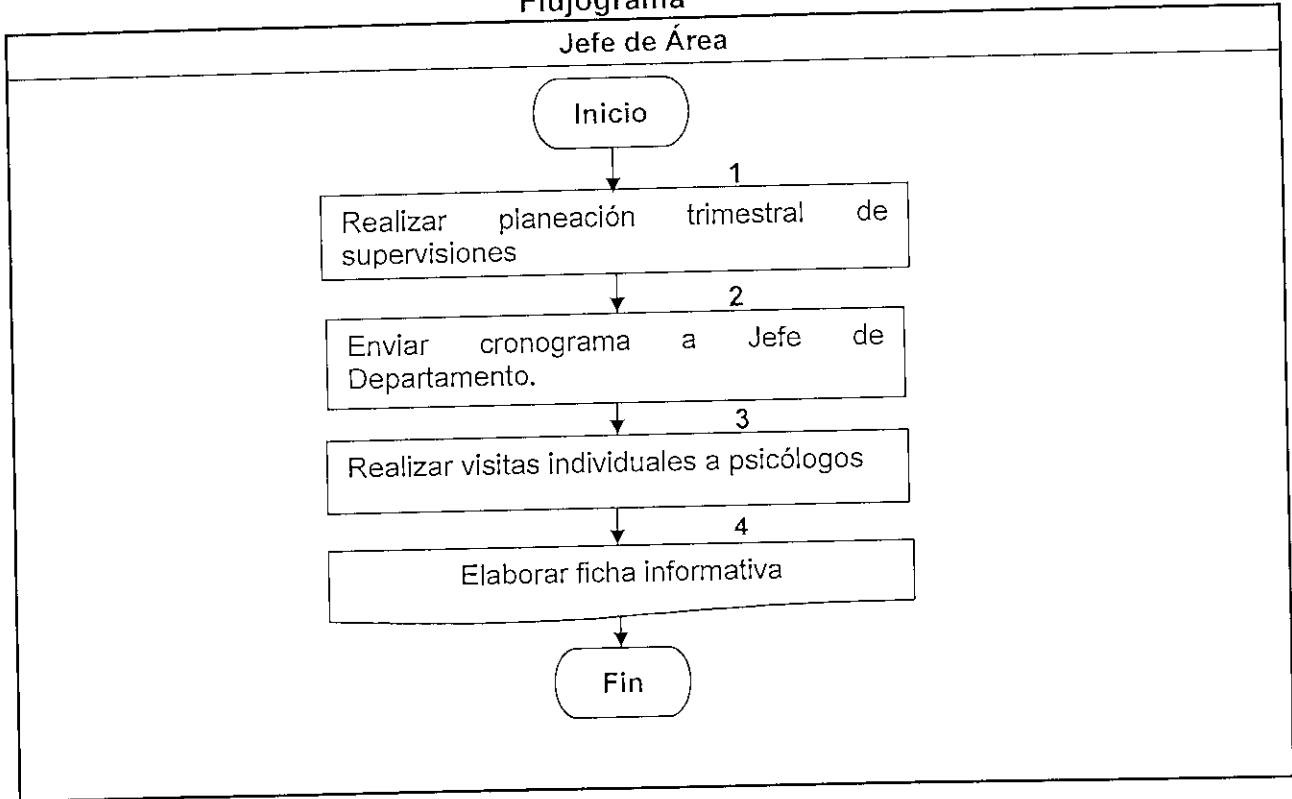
Flujograma

Jefe de Área

Inicio

1

Realizar planeación trimestral de supervisiones

2

Enviar cronograma a Jefe de Departamento.

3

Realizar visitas individuales a psicólogos

4

Elaborar ficha informativa

Fin